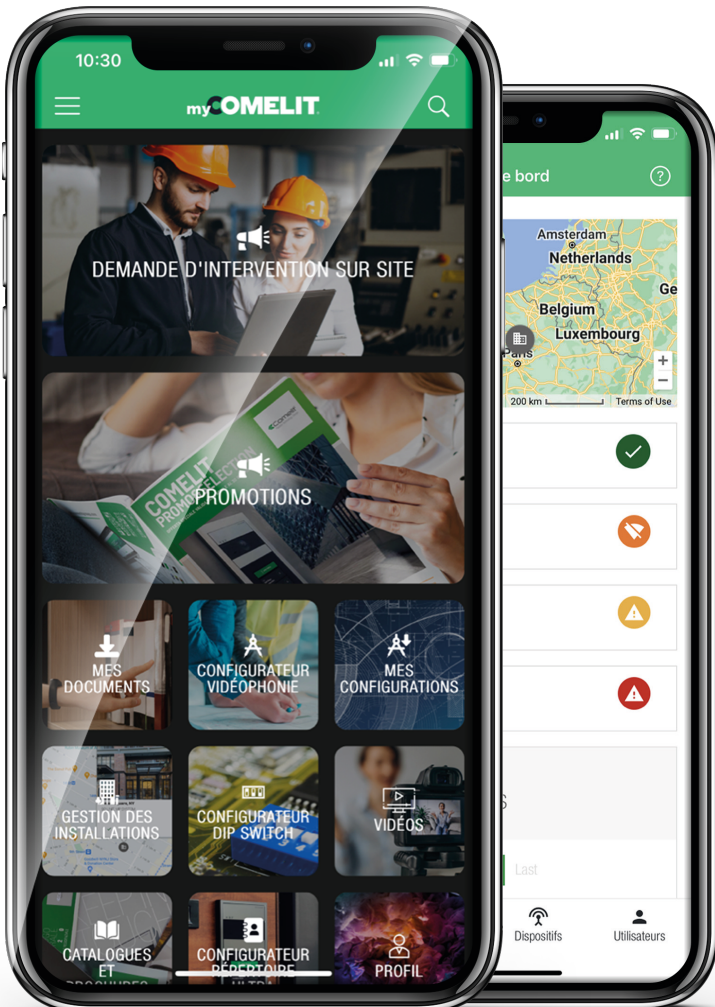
10:30

myCOMELIT

DEMANDE D'INTERVENTION SUR SITE

COMELIT PROMO SELECTION

PROMOTIONS

MES DOCUMENTS

CONFIGURATEUR VIDÉOPHONIE

MES CONFIGURATIONS

GESTION DES INSTALLATIONS

CONFIGURATEUR DIP SWITCH

VIDÉOS

CATALOGUES ET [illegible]

CONFIGURATEUR RÉPERTOIRE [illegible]

PROFIL

e bord

Amsterdam
Netherlands
Ge
Belgium
Luxembourg
Paris
200 km
Terms of Use

Last

Dispositifs

Utilisateurs